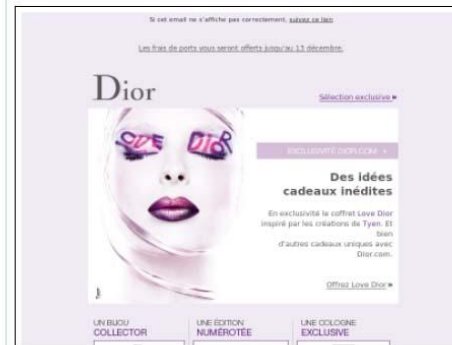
Si cet email ne s'affiche pas correctement, suivez ce lien

Les frais de ports vous seront offerts jusqu'au 13 décembre.

Dior

Sélection exclusive »

LOVE DIOR

EXCLUSIVITÉ DIOR.COM »

Des idées cadeaux inédites

En exclusivité le coffret Love Dior inspiré par les créations de Tyen. Et bien d'autres cadeaux uniques avec Dior.com.

Offrez Love Dior »

UN BIJOU COLLECTOR

UNE ÉDITION NUMÉROTÉE

UNE COLOGNE EXCLUSIVE